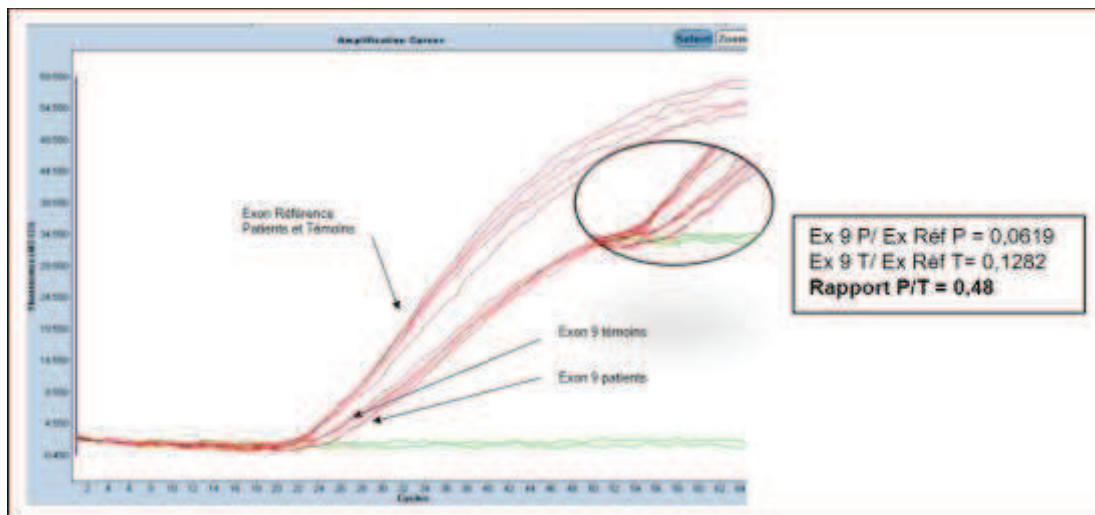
Amplification Curves

Select Zoom

Exon Référence Patients et Témoins

Exon 9 témoins

Exon 9 patients

Fluorescence (dR/S)

Cycles

2 4 6 8 10 12 14 16 18 20 22 24 26 28 30 32 34 36 38 40 42 44 46 48 50 52 54 56 58 60 62 64

Ex 9 P/ Ex Réf P = 0,0619
Ex 9 T/ Ex Réf T= 0,1282
Rapport P/T = 0,48